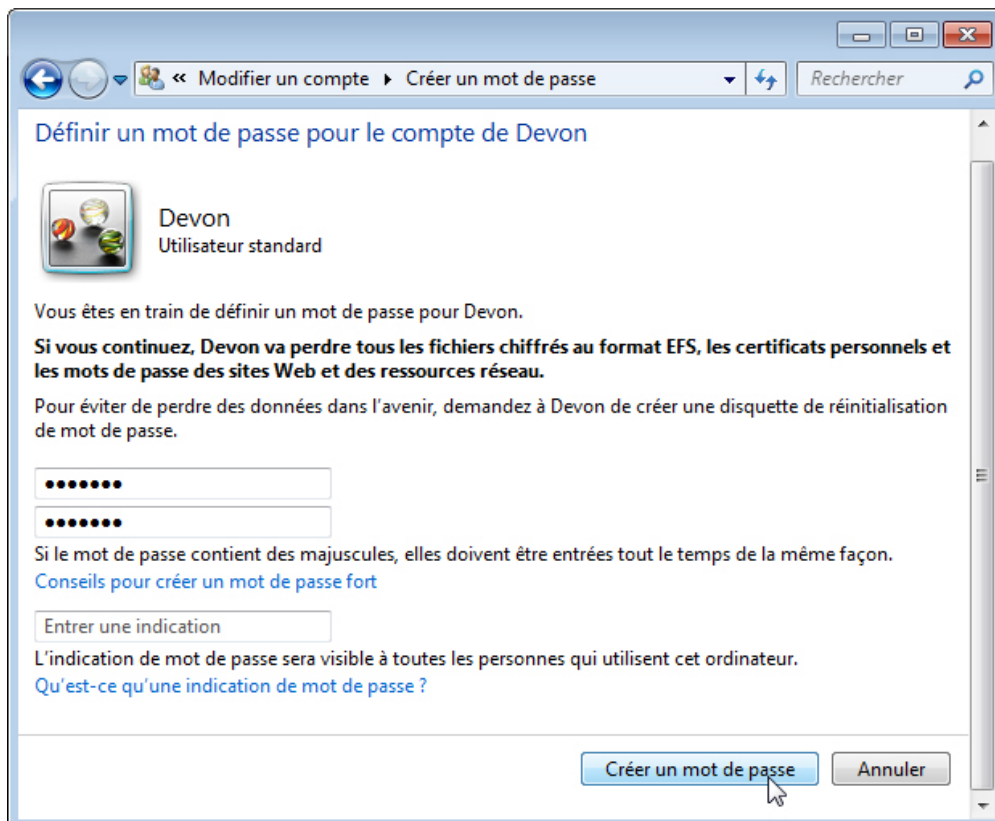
« Modifier un compte ▸ Créer un mot de passe

Rechercher

Définir un mot de passe pour le compte de Devon

Devon
Utilisateur standard

Vous êtes en train de définir un mot de passe pour Devon.

**Si vous continuez, Devon va perdre tous les fichiers chiffrés au format EFS, les certificats personnels et les mots de passe des sites Web et des ressources réseau.**

Pour éviter de perdre des données dans l'avenir, demandez à Devon de créer une disquette de réinitialisation de mot de passe.

•••••••

•••••••

Si le mot de passe contient des majuscules, elles doivent être entrées tout le temps de la même façon.

Conseils pour créer un mot de passe fort

Entrer une indication

L'indication de mot de passe sera visible à toutes les personnes qui utilisent cet ordinateur.

Qu'est-ce qu'une indication de mot de passe ?

Créer un mot de passe

Annuler